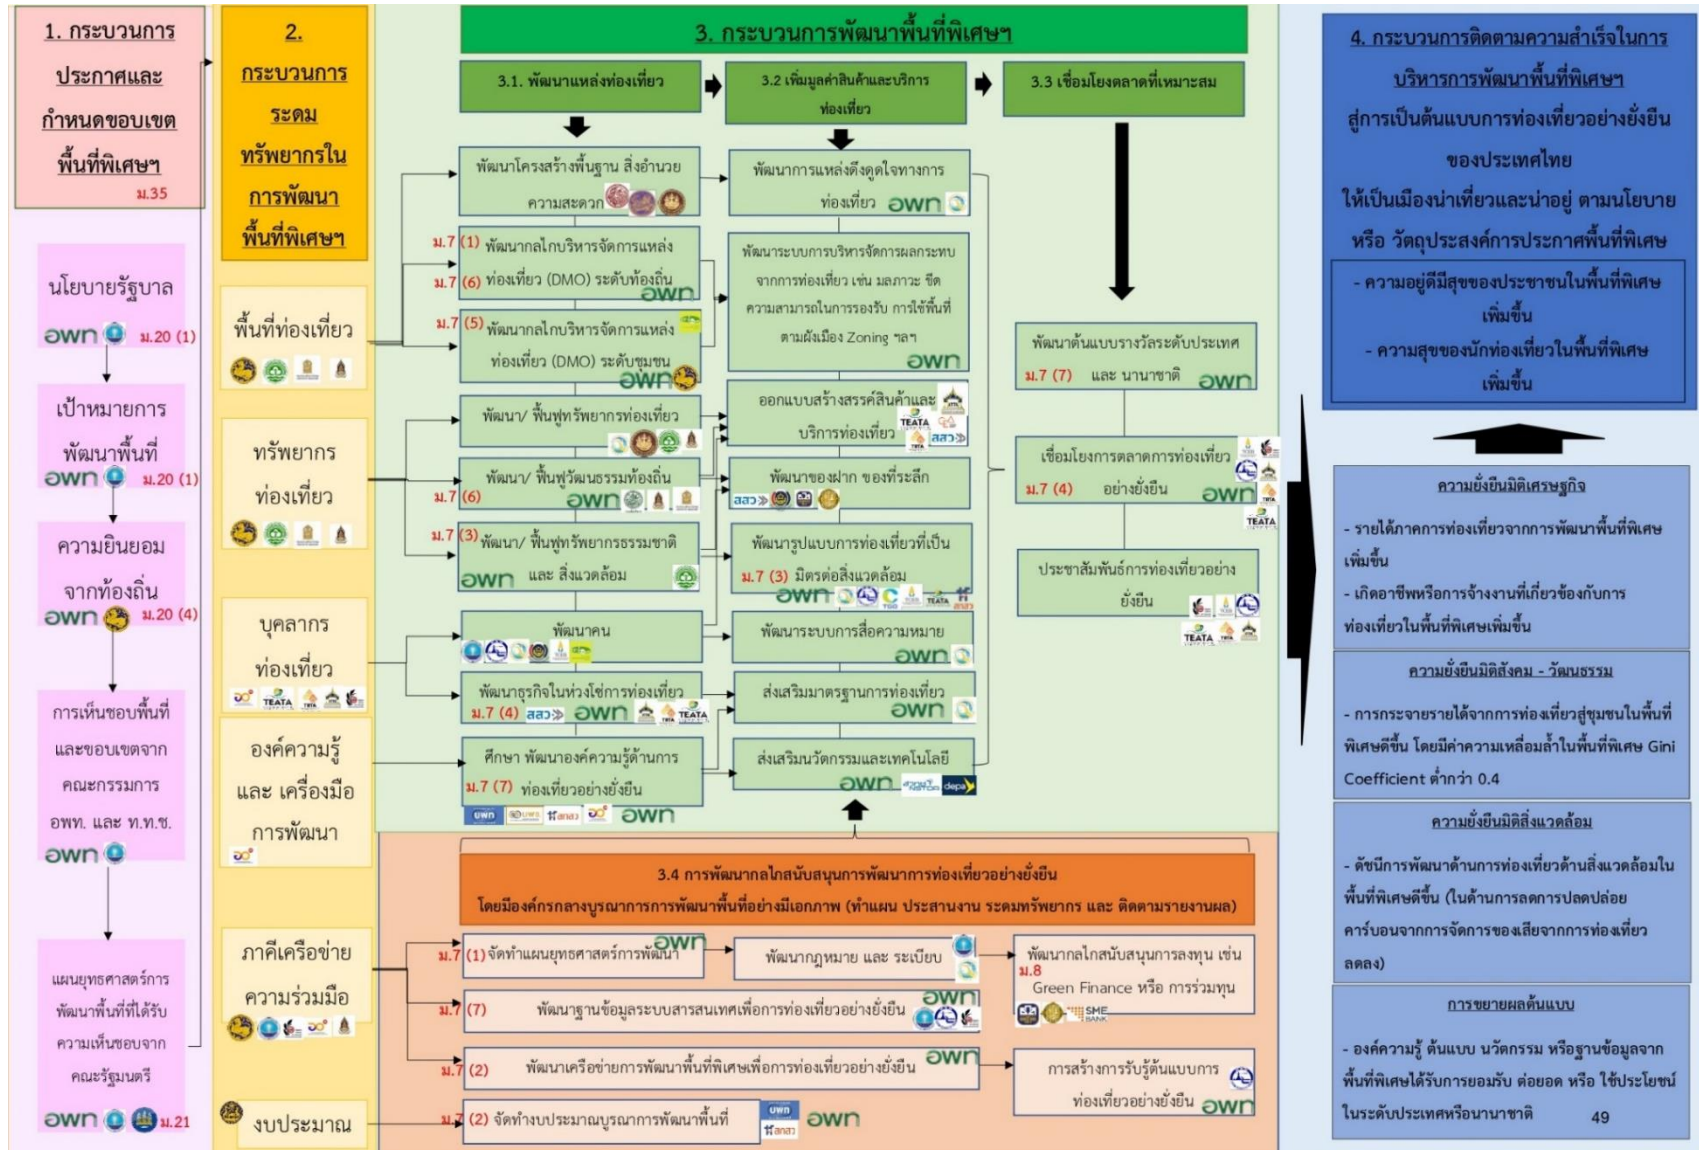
1. กระบวนการประกาศและกำหนดขอบเขตพื้นที่พิเศษฯ
ม.35

นโยบายรัฐบาล
อพท ม.20 (1)

เป้าหมายการพัฒนาพื้นที่
อพท ม.20 (1)

ความยินยอมจากท้องถิ่น
อพท ม.20 (4)

การเห็นชอบพื้นที่และขอบเขตจากคณะกรรมการ อพท. และ ท.ท.ช.
อพท

แผนยุทธศาสตร์การพัฒนาพื้นที่ที่ได้รับความเห็นชอบจากคณะรัฐมนตรี
อพท ม.21

2. กระบวนการระดมทรัพยากรในการพัฒนาพื้นที่พิเศษฯ

พื้นที่ท่องเที่ยว

ทรัพยากรท่องเที่ยว

บุคลากรท่องเที่ยว

องค์ความรู้ และ เครื่องมือการพัฒนา

ภาคีเครือข่ายความร่วมมือ

งบประมาณ

3. กระบวนการพัฒนาพื้นที่พิเศษฯ

3.1. พัฒนาแหล่งท่องเที่ยว

3.2 เพิ่มมูลค่าสินค้าและบริการท่องเที่ยว

3.3 เชื่อมโยงตลาดที่เหมาะสม

พัฒนาโครงสร้างพื้นฐาน สิ่งอำนวยความสะดวก

ม.7 (1) ม.7 (6) พัฒนากลไกบริหารจัดการแหล่งท่องเที่ยว (DMO) ระดับท้องถิ่น อพท

ม.7 (5) พัฒนากลไกบริหารจัดการแหล่งท่องเที่ยว (DMO) ระดับชุมชน อพท

พัฒนา/ ฟื้นฟูทรัพยากรท่องเที่ยว

พัฒนา/ ฟื้นฟูวัฒนธรรมท้องถิ่น ม.7 (6) อพท

ม.7 (3) พัฒนา/ ฟื้นฟูทรัพยากรธรรมชาติ และ สิ่งแวดล้อม อพท

พัฒนาคน

พัฒนาธุรกิจในห่วงโซ่การท่องเที่ยว ม.7 (4) สสว อพท TEATA

ศึกษา พัฒนาองค์ความรู้ด้านการท่องเที่ยวอย่างยั่งยืน ม.7 (7) อพท

พัฒนาการแหล่งดึงดูดใจทางการท่องเที่ยว อพท

พัฒนาระบบการบริหารจัดการผลกระทบจากการท่องเที่ยว เช่น มลภาวะ ขีดความสามารถในการรองรับ การใช้พื้นที่ตามผังเมือง Zoning ฯลฯ อพท

ออกแบบสร้างสรรค์สินค้าและบริการท่องเที่ยว TEATA สสว

พัฒนาของฝาก ของที่ระลึก สสว

พัฒนารูปแบบการท่องเที่ยวที่เป็นมิตรต่อสิ่งแวดล้อม ม.7 (3) อพท

พัฒนาระบบการสื่อความหมาย อพท

ส่งเสริมมาตรฐานการท่องเที่ยว อพท

ส่งเสริมนวัตกรรมและเทคโนโลยี อพท depa

พัฒนาต้นแบบรางวัลระดับประเทศและ นานาชาติ ม.7 (7) อพท

เชื่อมโยงการตลาดการท่องเที่ยวอย่างยั่งยืน ม.7 (4) อพท TEATA

ประชาสัมพันธ์การท่องเที่ยวอย่างยั่งยืน TEATA

3.4 การพัฒนากลไกสนับสนุนการพัฒนาการท่องเที่ยวอย่างยั่งยืน
โดยมีองค์กรกลางบูรณาการการพัฒนาพื้นที่อย่างมีเอกภาพ (ทำแผน ประสานงาน ระดมทรัพยากร และ ติดตามรายงานผล)

ม.7 (1) จัดทำแผนยุทธศาสตร์การพัฒนา อพท

พัฒนากฎหมาย และ ระเบียบ

พัฒนากลไกสนับสนุนการลงทุน เช่น ม.8 Green Finance หรือ การร่วมทุน SME BANK

ม.7 (7) พัฒนาฐานข้อมูลระบบสารสนเทศเพื่อการท่องเที่ยวอย่างยั่งยืน อพท

ม.7 (2) พัฒนาเครือข่ายการพัฒนาพื้นที่พิเศษเพื่อการท่องเที่ยวอย่างยั่งยืน อพท

การสร้างการรับรู้ต้นแบบการท่องเที่ยวอย่างยั่งยืน อพท

ม.7 (2) จัดทำงบประมาณบูรณาการพัฒนาพื้นที่ อพท

4. กระบวนการติดตามความสำเร็จในการบริหารการพัฒนาพื้นที่พิเศษฯ สู่การเป็นต้นแบบการท่องเที่ยวอย่างยั่งยืนของประเทศไทย ให้เป็นเมืองน่าเที่ยวและน่าอยู่ ตามนโยบาย หรือ วัตถุประสงค์การประกาศพื้นที่พิเศษ

- ความอยู่ดีมีสุขของประชาชนในพื้นที่พิเศษเพิ่มขึ้น
- ความสุขของนักท่องเที่ยวในพื้นที่พิเศษเพิ่มขึ้น

ความยั่งยืนมิติเศรษฐกิจ
- รายได้ภาคการท่องเที่ยวจากการพัฒนาพื้นที่พิเศษเพิ่มขึ้น
- เกิดอาชีพหรือการจ้างงานที่เกี่ยวข้องกับการท่องเที่ยวในพื้นที่พิเศษเพิ่มขึ้น

ความยั่งยืนมิติสังคม - วัฒนธรรม
- การกระจายรายได้จากการท่องเที่ยวสู่ชุมชนในพื้นที่พิเศษดีขึ้น โดยมีค่าความเหลื่อมล้ำในพื้นที่พิเศษ Gini Coefficient ต่ำกว่า 0.4

ความยั่งยืนมิติสิ่งแวดล้อม
- ดัชนีการพัฒนาด้านการท่องเที่ยวด้านสิ่งแวดล้อมในพื้นที่พิเศษดีขึ้น (ในด้านการลดการปลดปล่อยคาร์บอนจากการจัดการของเสียจากการท่องเที่ยวลดลง)

การขยายผลต้นแบบ
- องค์ความรู้ ต้นแบบ นวัตกรรม หรือฐานข้อมูลจากพื้นที่พิเศษได้รับการยอมรับ ต่อยอด หรือ ใช้ประโยชน์ในระดับประเทศหรือนานาชาติ

49